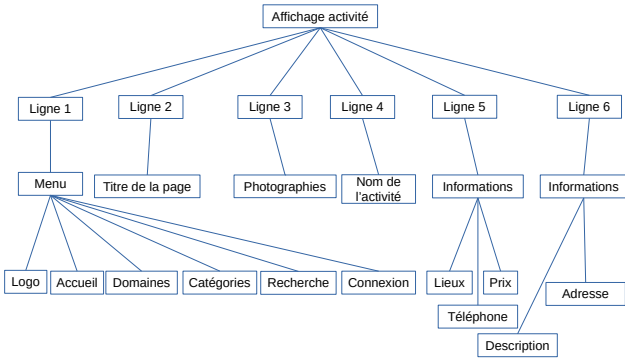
Affichage activité

Ligne 1
Ligne 2
Ligne 3
Ligne 4
Ligne 5
Ligne 6

Menu
Titre de la page
Photographies
Nom de l'activité
Informations
Informations

Logo
Accueil
Domaines
Catégories
Recherche
Connexion
Lieux
Prix
Téléphone
Adresse
Description